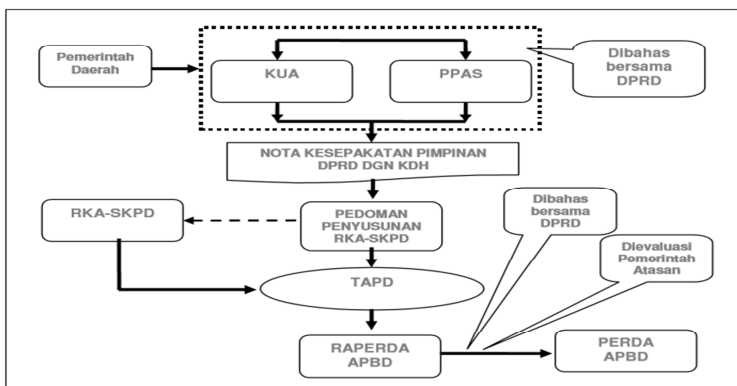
Pemerintah Daerah

KUA

PPAS

Dibahas bersama DPRD

NOTA KESEPAKATAN PIMPINAN DPRD DGN KDH

RKA-SKPD

PEDOMAN PENYUSUNAN RKA-SKPD

Dibahas bersama DPRD

Dievaluasi Pemerintah Atasan

TAPD

RAPERDA APBD

PERDA APBD